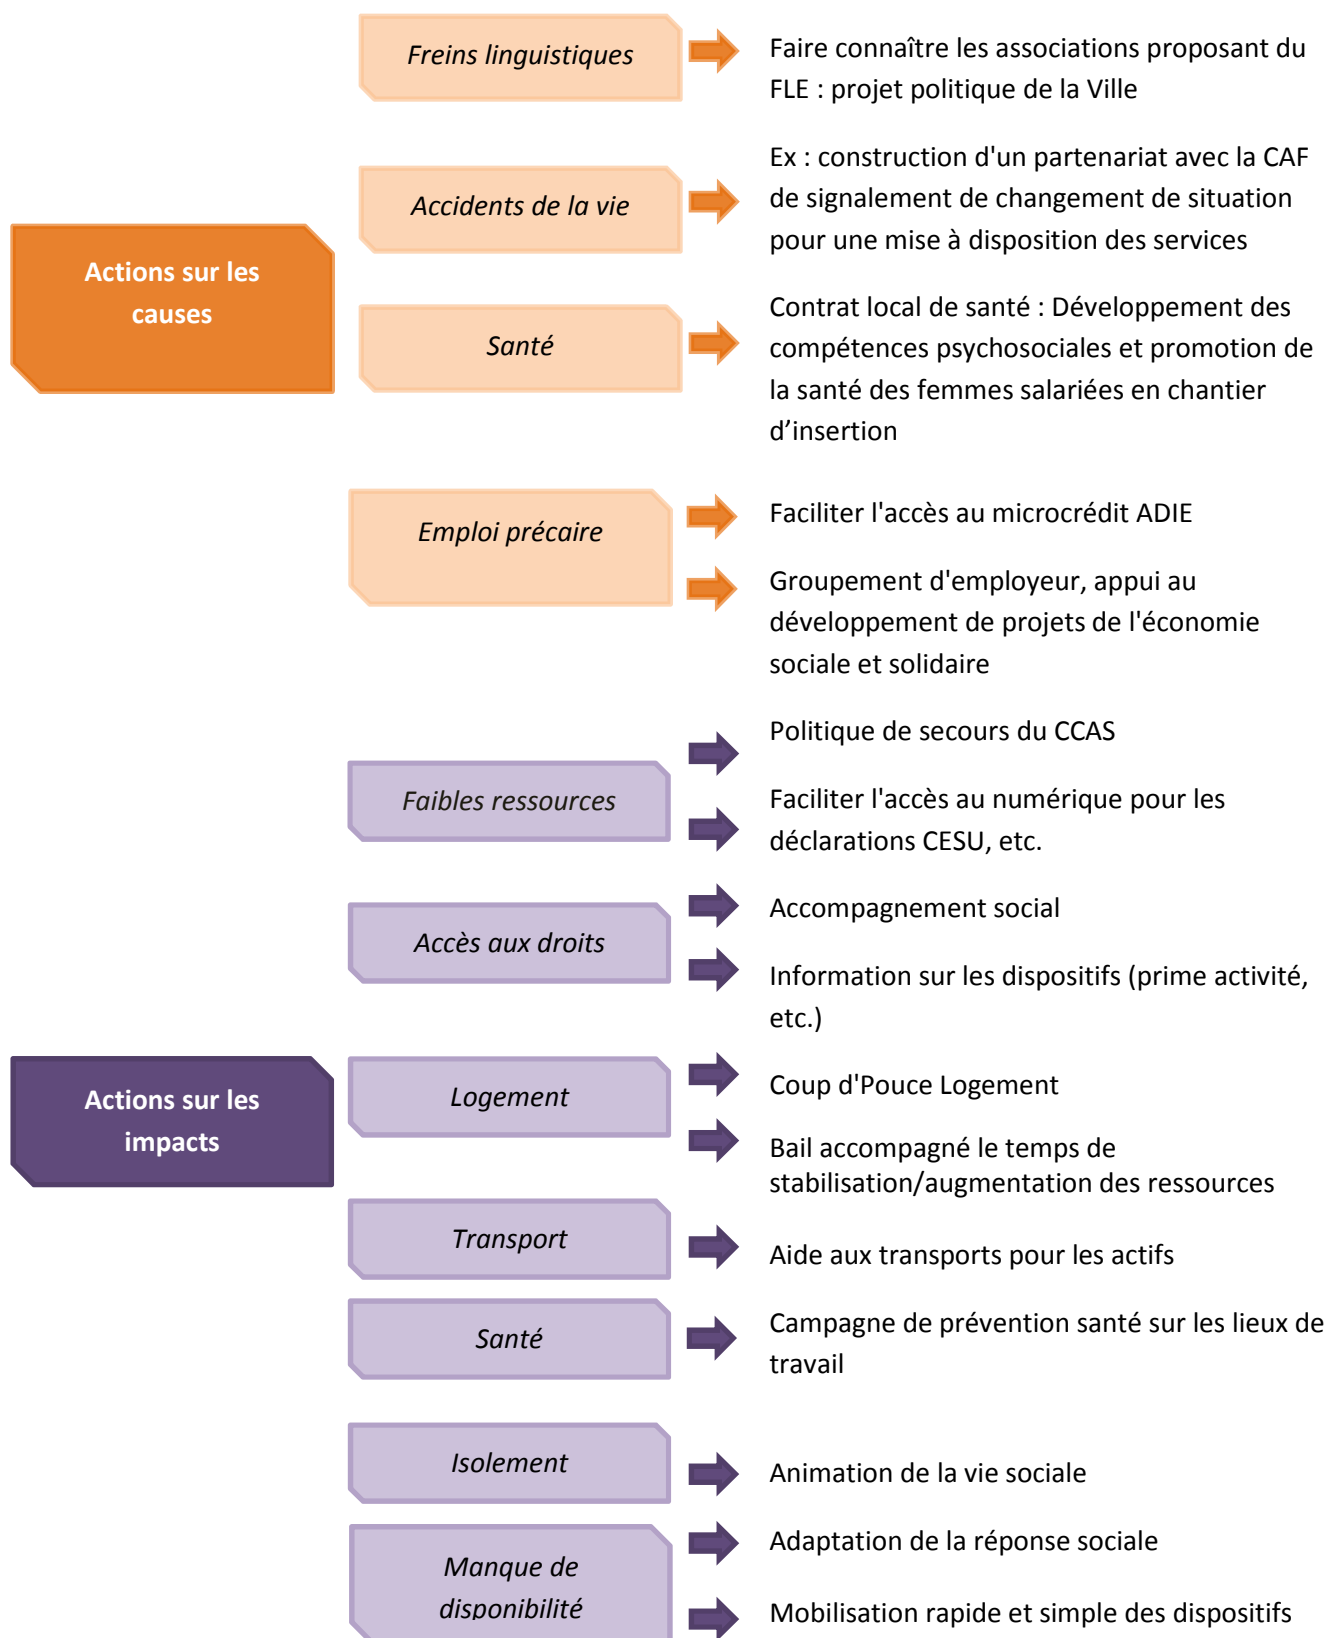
Actions sur les causes

Freins linguistiques

Faire connaître les associations proposant du FLE : projet politique de la Ville

Accidents de la vie

Ex : construction d'un partenariat avec la CAF de signalement de changement de situation pour une mise à disposition des services

Santé

Contrat local de santé : Développement des compétences psychosociales et promotion de la santé des femmes salariées en chantier d'insertion

Emploi précaire

Faciliter l'accès au microcrédit ADIE

Groupement d'employeur, appui au développement de projets de l'économie sociale et solidaire

Actions sur les impacts

Faibles ressources

Politique de secours du CCAS

Faciliter l'accès au numérique pour les déclarations CESU, etc.

Accès aux droits

Accompagnement social

Information sur les dispositifs (prime activité, etc.)

Logement

Coup d'Pouce Logement

Bail accompagné le temps de stabilisation/augmentation des ressources

Transport

Aide aux transports pour les actifs

Santé

Campagne de prévention santé sur les lieux de travail

Isolement

Animation de la vie sociale

Manque de disponibilité

Adaptation de la réponse sociale

Mobilisation rapide et simple des dispositifs